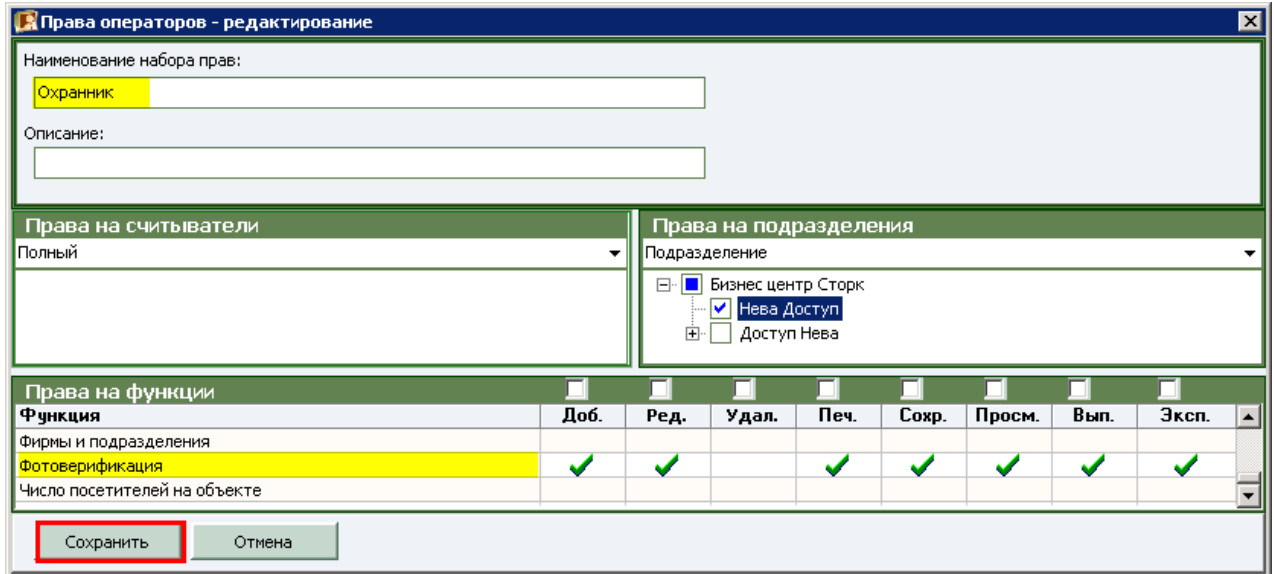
Права операторов - редактирование

Наименование набора прав:

Охранник

Описание:

Права на считыватели

Полный

Права на подразделения

Подразделение

Бизнес центр Сторк

Нева Доступ

Доступ Нева

Права на функции

| Функция | Доб. | Ред. | Удал. | Печ. | Сохр. | Просм. | Вып. | Эксп. |
|---|---|---|---|---|---|---|---|---|
| Фирмы и подразделения | | | | | | | | |
| Фотоверификация | ✓ | ✓ | | ✓ | ✓ | ✓ | ✓ | ✓ |
| Число посетителей на объекте | | | | | | | | |

Сохранить

Отмена